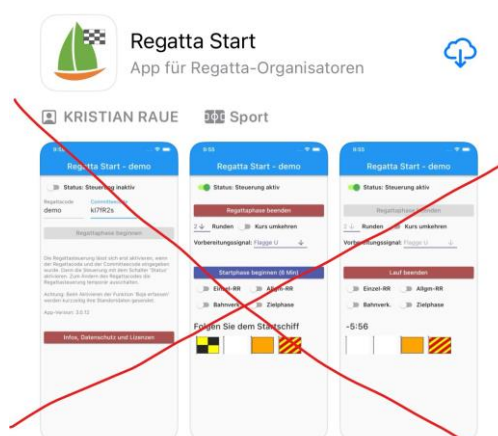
Regatta Start
App für Regatta-Organisatoren

KRISTIAN RAUE
Sport

Regatta Start - demo
Status: Steuerung inaktiv
Regattacode
demo
Committeecode
ki7R2s
Regattaphase beginnen
Die Regattasteuerung lässt sich erst aktivieren, wenn der Regattacode und der Committeecode eingegeben wurde. Dann die Steuerung mit dem Schalter 'Status' aktivieren. Zum Ändern des Regattacodes die Regattasteuerung temporär ausschalten.
Achtung: Beim Aktivieren der Funktion 'Boje erfassen' werden kurzzeitig Ihre Standortdaten gesendet.
App-Version: 3.0.12
Infos, Datenschutz und Lizenzen

9:55
Regatta Start - demo
Status: Steuerung aktiv
Regattaphase beenden
2 Runden
Kurs umkehren
Vorbereitungssignal: Flagge U
Startphase beginnen (6 Min)
Einzel-RR
Allgm-RR
Bahnverk.
Zielphase
Folgen Sie dem Startschiff

9:55
Regatta Start - demo
Status: Steuerung aktiv
Regattaphase beenden
2 Runden
Kurs umkehren
Vorbereitungssignal: Flagge U
Lauf beenden
Einzel-RR
Allgm-RR
Bahnverk.
Zielphase
-5:56